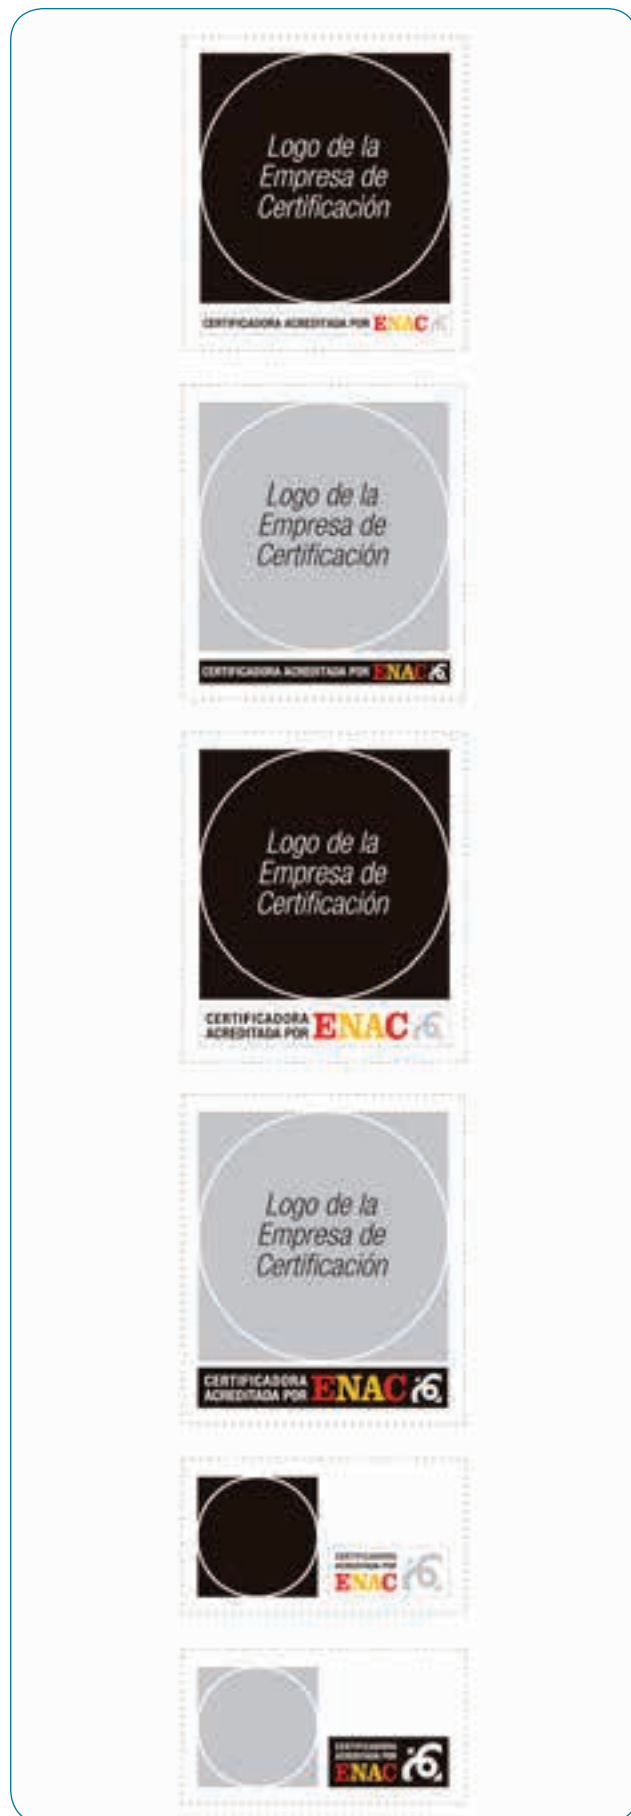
Logo de la Empresa de Certificación

CERTIFICADORA ACREDITADA POR ENAC

Logo de la Empresa de Certificación

CERTIFICADORA ACREDITADA POR ENAC

Logo de la Empresa de Certificación

CERTIFICADORA ACREDITADA POR ENAC

Logo de la Empresa de Certificación

CERTIFICADORA ACREDITADA POR ENAC

CERTIFICADORA ACREDITADA POR ENAC

CERTIFICADORA ACREDITADA POR ENAC